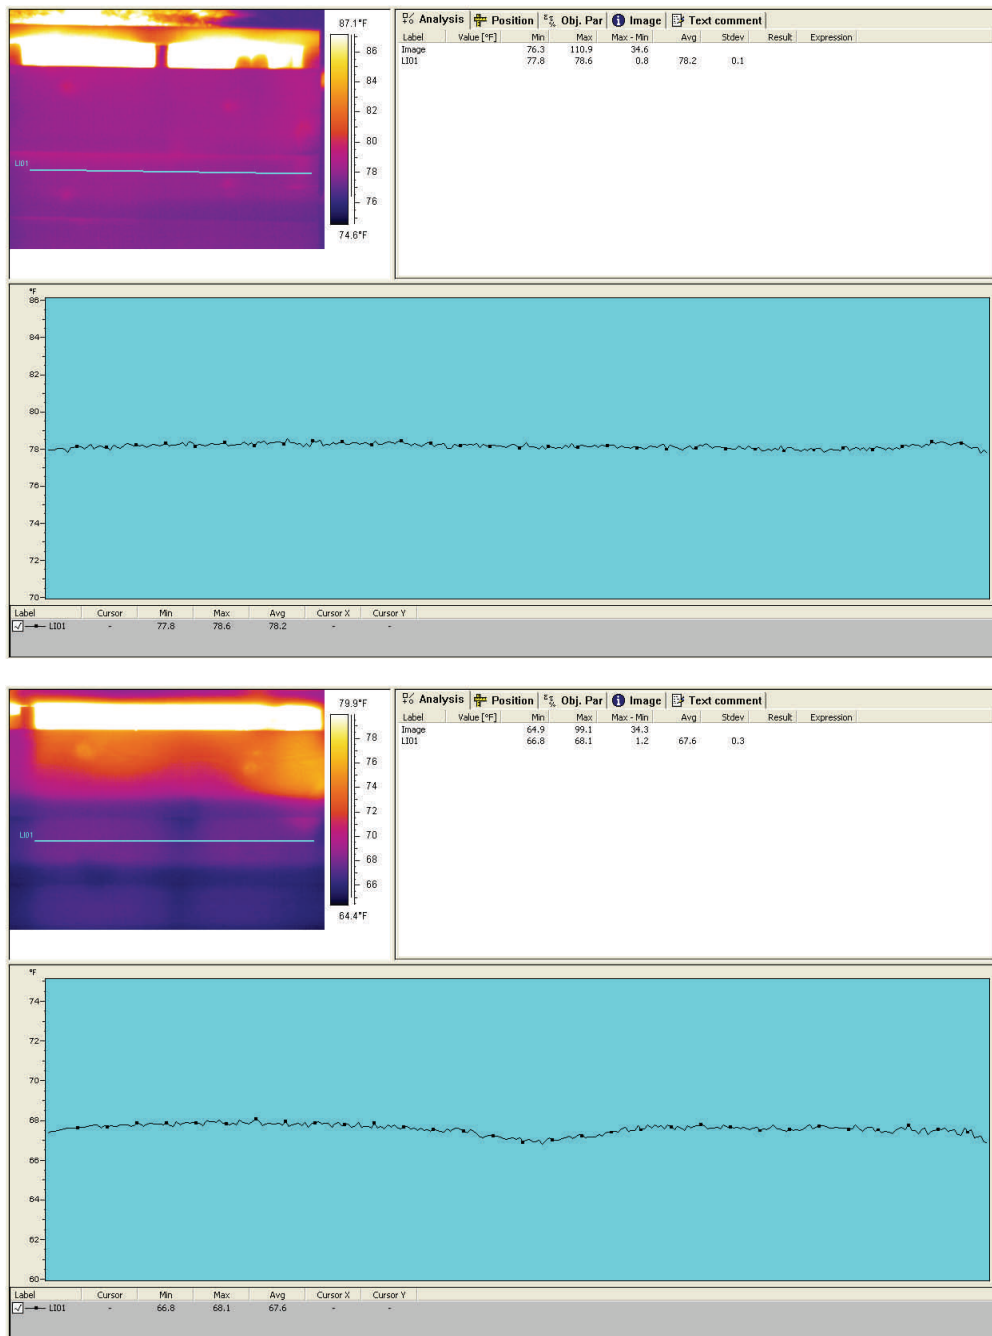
87.1°F
86
84
82
80
78
76
74.6°F
LI01

Analysis | Position | Obj. Par | Image | Text comment

| Label | Value [°F] | Min | Max | Max - Min | Avg | Stdev | Result | Expression |
|---|---|---|---|---|---|---|---|---|
| Image | | 76.3 | 110.9 | 34.6 | | | | |
| LI01 | | 77.8 | 78.6 | 0.8 | 78.2 | 0.1 | | |

°F
86
84
82
80
78
76
74
72
70

| Label | Cursor | Min | Max | Avg | Cursor X | Cursor Y |
|---|---|---|---|---|---|---|
| LI01 | - | 77.8 | 78.6 | 78.2 | - | - |

79.9°F
78
76
74
72
70
68
66
64.4°F
LI01

Analysis | Position | Obj. Par | Image | Text comment

| Label | Value [°F] | Min | Max | Max - Min | Avg | Stdev | Result | Expression |
|---|---|---|---|---|---|---|---|---|
| Image | | 64.9 | 99.1 | 34.3 | | | | |
| LI01 | | 66.8 | 68.1 | 1.2 | 67.6 | 0.3 | | |

°F
74
72
70
68
66
64
62
60

| Label | Cursor | Min | Max | Avg | Cursor X | Cursor Y |
|---|---|---|---|---|---|---|
| LI01 | - | 66.8 | 68.1 | 67.6 | - | - |